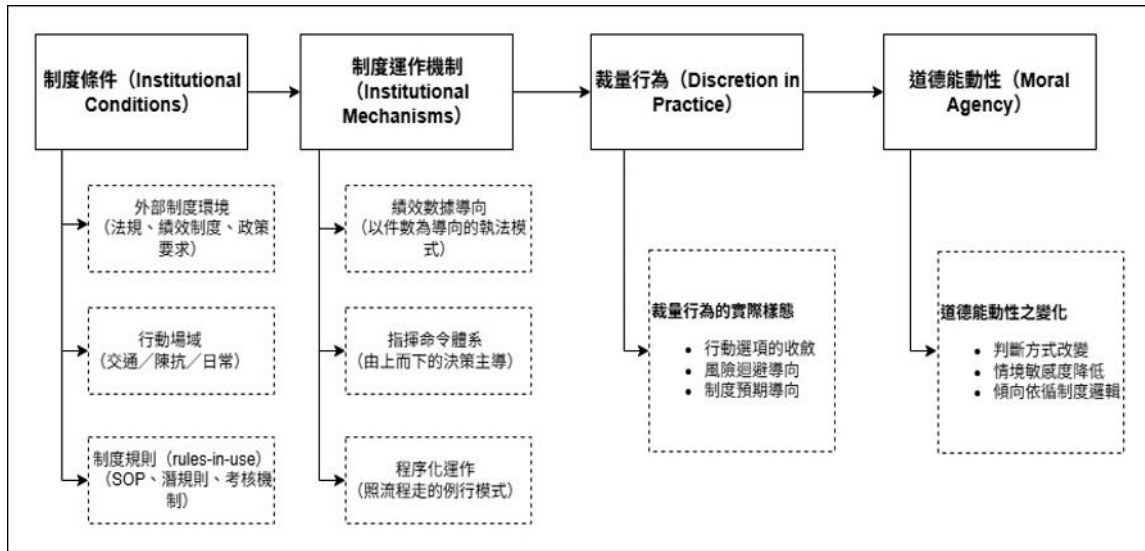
制度條件（Institutional Conditions）

外部制度環境（法規、績效制度、政策要求）

行動場域（交通／陳抗／日常）

制度規則（rules-in-use）（SOP、潛規則、考核機制）

制度運作機制（Institutional Mechanisms）

績效數據導向（以件數為導向的執法模式）

指揮命令體系（由上而下的決策主導）

程序化運作（照流程走的例行模式）

裁量行為（Discretion in Practice）

裁量行為的實際樣態
- 行動選項的收斂
- 風險迴避導向
- 制度預期導向

道德能動性（Moral Agency）

道德能動性之變化
- 判斷方式改變
- 情境敏感度降低
- 傾向依循制度邏輯